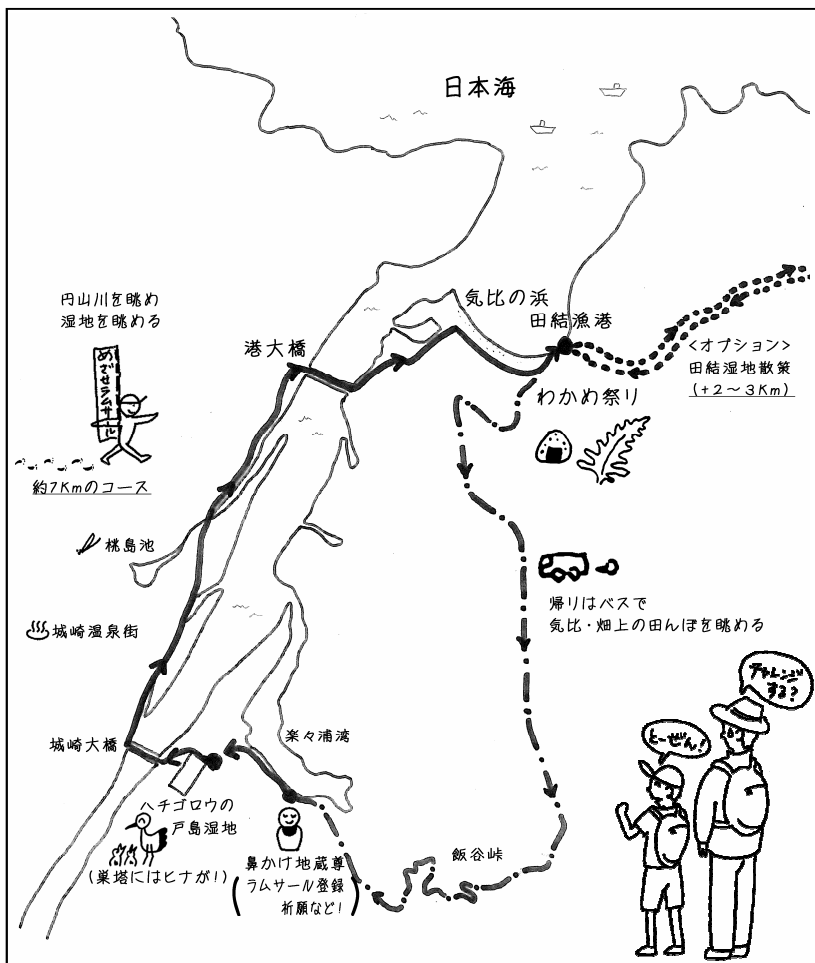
日本海

円山川を眺め
湿地を眺める

めざせラムサール

約7Kmのコース

港大橋

気比の浜

田結漁港

<オプション>
田結湿地散策
(+2〜3Km)

わかめ祭り

桃島池

城崎温泉街

帰りはバスで
気比・畑上の田んぼを眺める

チャレンジする?

とーぜん!

楽々浦湾

城崎大橋

ハチゴロウの
戸島湿地
(巣塔にはヒナが!)

鼻かけ地蔵尊
(ラムサール登録
祈願など!)

飯谷峠